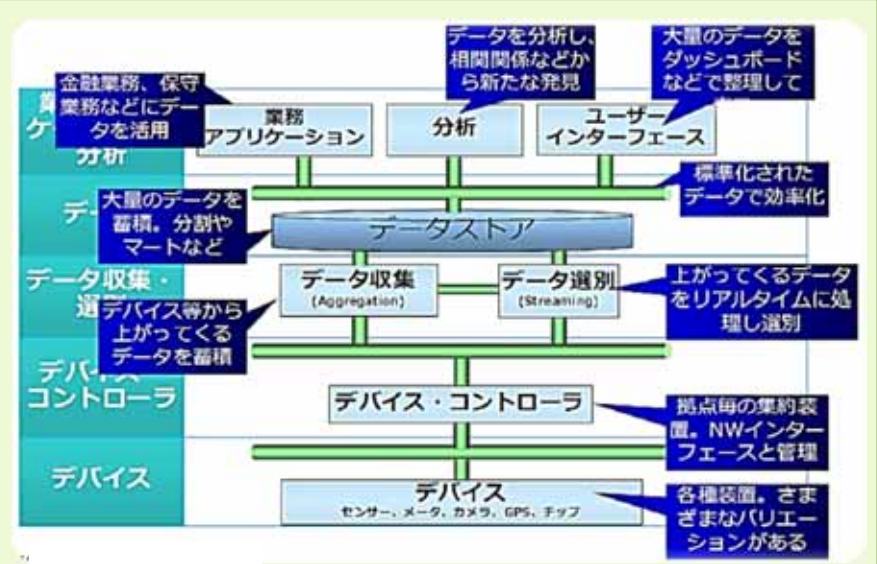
金融業務、保守業務などにデータを活用

データを分析し、相関関係などから新たな発見

大量のデータをダッシュボードなどで整理して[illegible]

業務アプリケーション

分析

ユーザーインターフェース

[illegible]ケ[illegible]分析

標準化されたデータで効率化

大量のデータを蓄積。分割やマートなど

デー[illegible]

データストア

データ収集・選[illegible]

データ収集
(Aggregation)

データ選別
(Streaming)

上がってくるデータをリアルタイムに処理し選別

デバイス等から上がってくるデータを蓄積

デバイスコントローラ

デバイス・コントローラ

拠点毎の集約装置。NWインターフェースと管理

デバイス

デバイス
センサー、メータ、カメラ、GPS、チップ

各種装置。さまざまなバリエーションがある